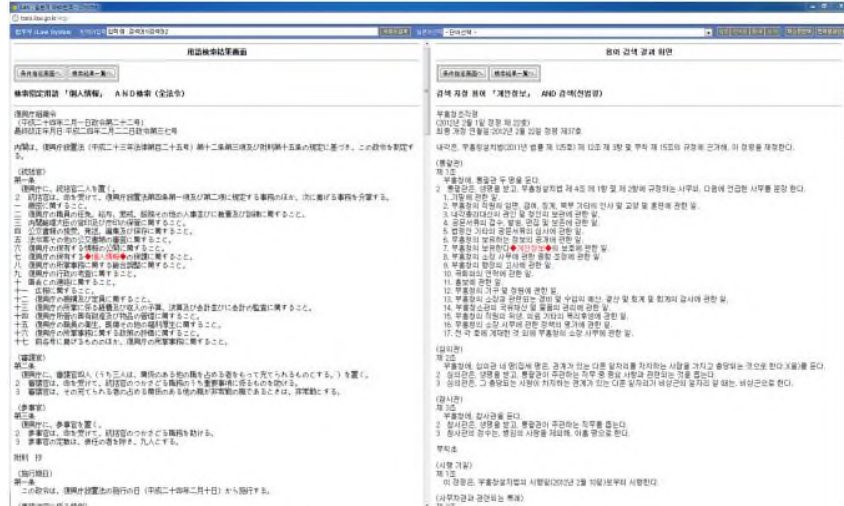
用語検索結果画面

検索指定用語「個人情報」 AND検索（全法令）

復興庁組織令
（平成二十四年二月一日政令第二十二号）
最終改正年月日:平成二十四年二月二十二日政令第三十七号

内閣は、復興庁設置法（平成二十三年法律第百二十五号）第十二条第三項及び附則第十五条の規定に基づき、この政令を制定する。

（総括官）
第一条

（審議官）
第二条

（参事官）
第三条

附則 抄

（施行期日）
第一条
この政令は、復興庁設置法の施行の日（平成二十四年二月十日）から施行する。

용어 검색 결과 화면

검색 지정 용어 「개인정보」 AND 검색(전법령)

부흥청조직령
(2012년 2월 1일 정령 제 22호)
최종 개정 연월일:2012년 2월 22일 정령 제37호

(총괄관)
제 1조

(심의관)
제 2조

(참사관)
제 3조

부칙 초

(시행 기일)
제 1조
이 정령은, 부흥청설치법의 시행일(2012년 2월 10일)로부터 시행한다.

(사무차관과 관련되는 특례)